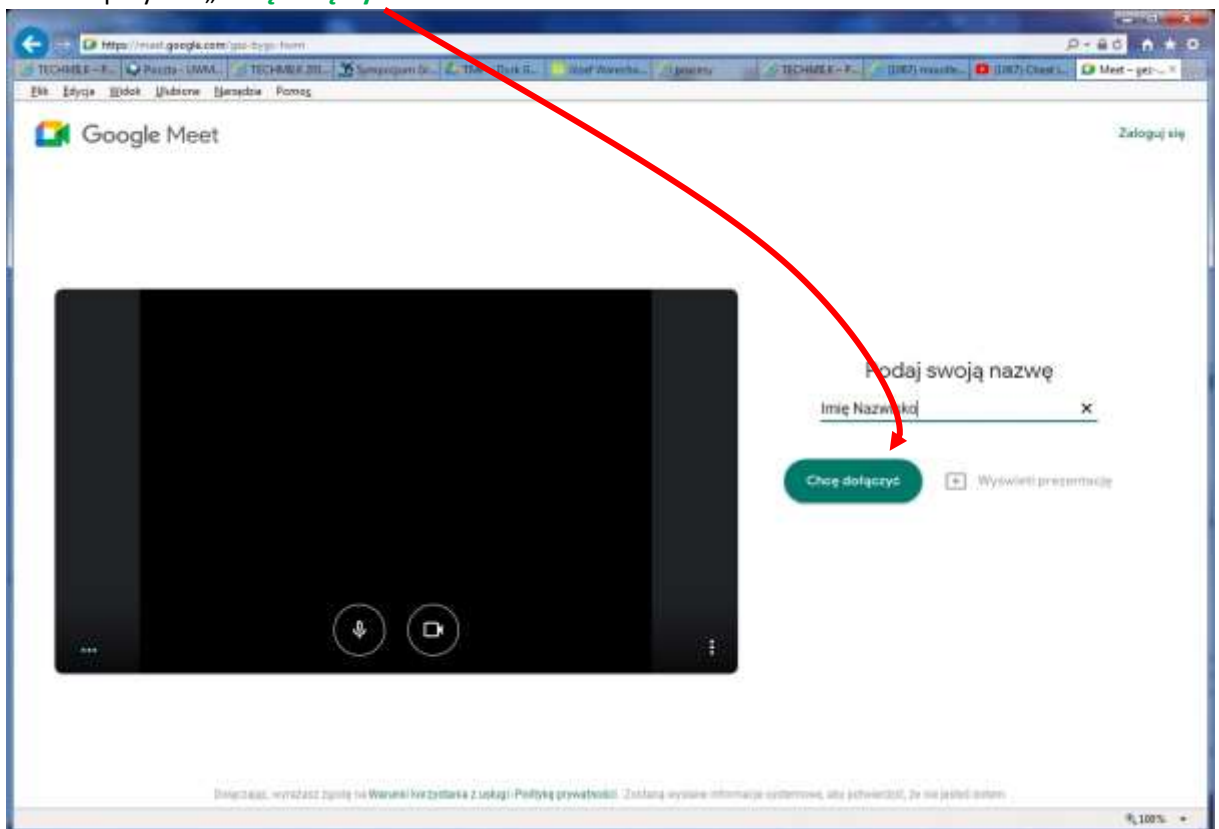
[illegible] przycisk „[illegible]"

https://meet.google.com/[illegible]

TECHMEX – P... | Poczta - UWM... | TECHMEX 201... | Sympozjum Gr... | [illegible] | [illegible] | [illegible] | TECHMEX – P... | (1067) moodle... | (1067) Chest i... | Meet – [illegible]

Plik Edycja Widok Ulubione Narzędzia Pomoc

Google Meet

Zaloguj się

Podaj swoją nazwę

Imię Nazwisko

Chcę dołączyć

Wyświetl prezentację

Dołączając, wyrażasz zgodę na Warunki korzystania z usługi i Politykę prywatności. Zostaną wysłane informacje systemowe, aby potwierdzić, że nie jesteś botem.

100%